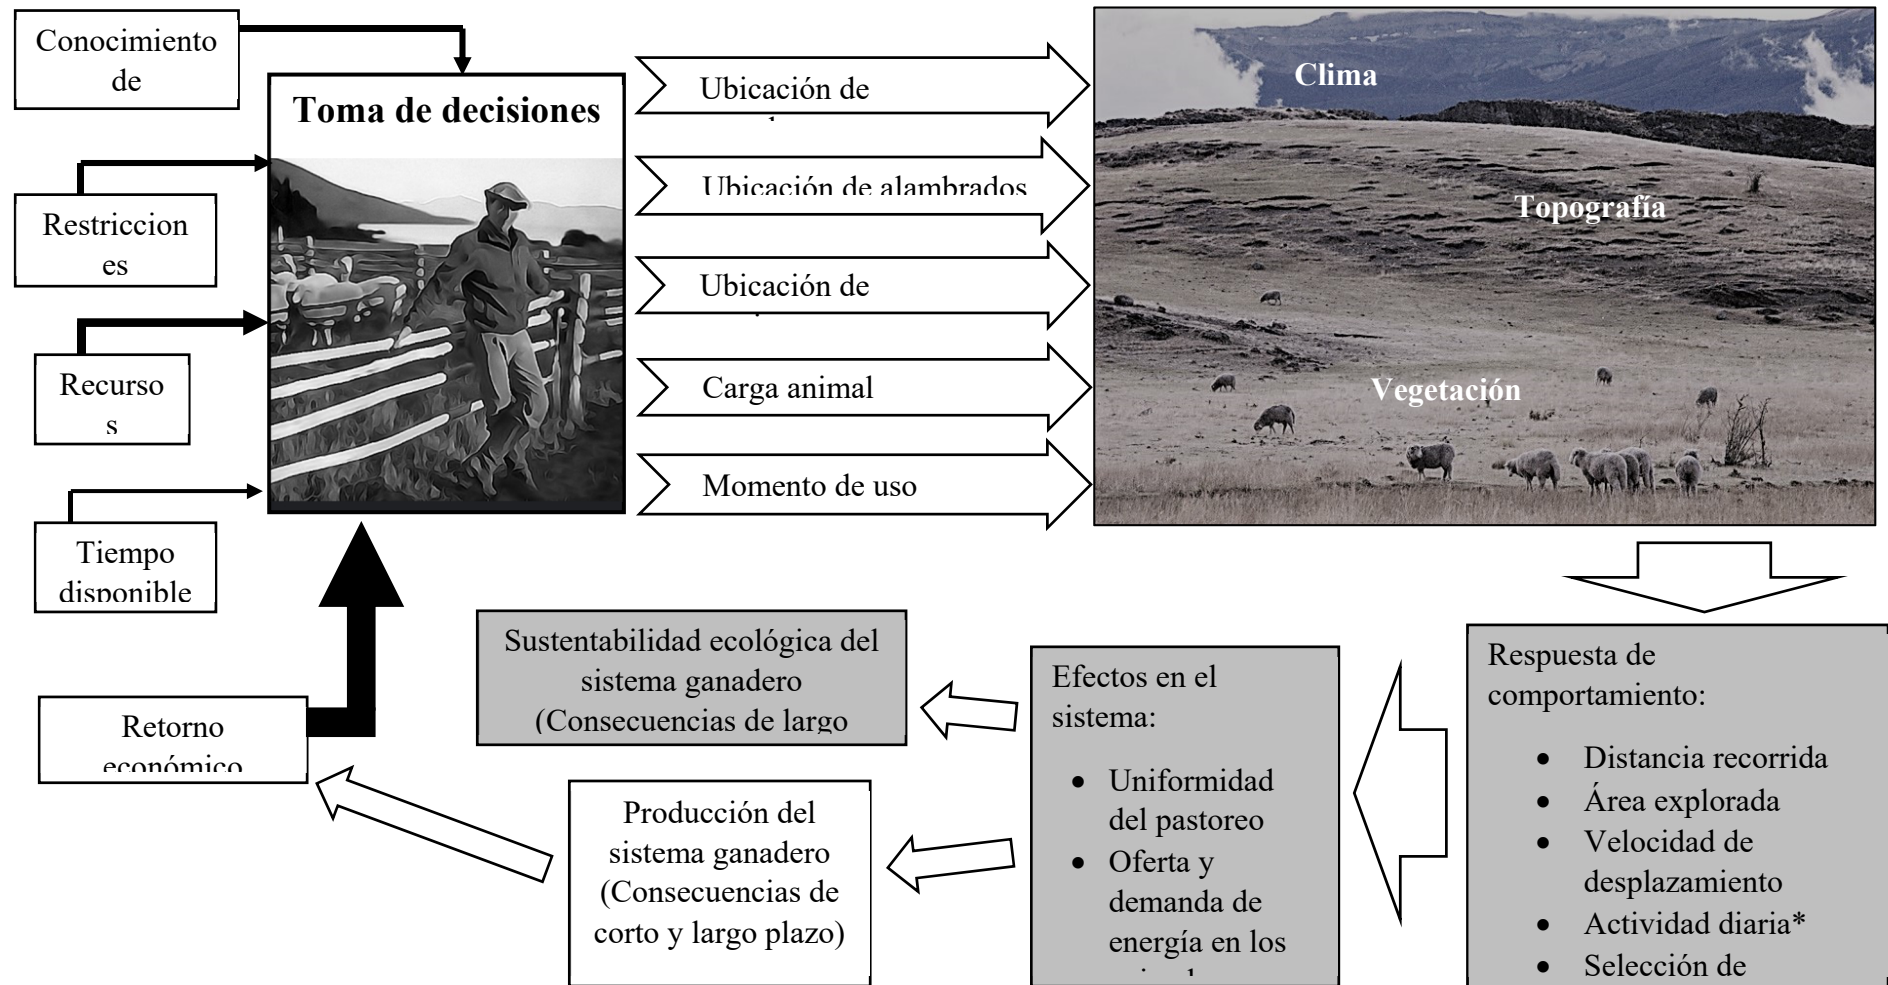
Conocimiento de

Toma de decisiones

Restricciones

Recursos

Tiempo disponible

Ubicación de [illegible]

Ubicación de alambrados

Ubicación de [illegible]

Carga animal

Momento de uso

Clima

Topografía

Vegetación

Respuesta de comportamiento:

- Distancia recorrida
- Área explorada
- Velocidad de desplazamiento
- Actividad diaria*
- Selección de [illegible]

Efectos en el sistema:

- Uniformidad del pastoreo
- Oferta y demanda de energía en los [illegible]

Sustentabilidad ecológica del sistema ganadero (Consecuencias de largo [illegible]

Producción del sistema ganadero (Consecuencias de corto y largo plazo)

Retorno económico